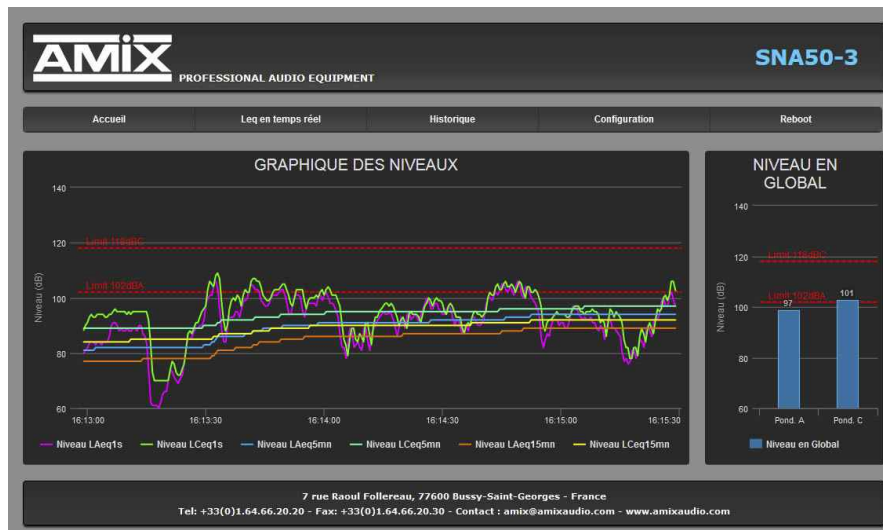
AMIX PROFESSIONAL AUDIO EQUIPMENT

SNA50-3

Accueil | Leq en temps réel | Historique | Configuration | Reboot

GRAPHIQUE DES NIVEAUX

140
120
100
80
60

Niveau (dB)

Limit 118dBC
Limit 102dBA

16:13:00 16:13:30 16:14:00 16:14:30 16:15:00 16:15:30

Niveau LAeq1s
Niveau LCeq1s
Niveau LAeq5mn
Niveau LCeq5mn
Niveau LAeq15mn
Niveau LCeq15mn

NIVEAU EN GLOBAL

140
120
100
80
60

Niveau (dB)

Limit 118dBC
Limit 102dBA

97
101

Pond. A
Pond. C

Niveau en Global

7 rue Raoul Follereau, 77600 Bussy-Saint-Georges - France
Tel: +33(0)1.64.66.20.20 - Fax: +33(0)1.64.66.20.30 - Contact : amix@amixaudio.com - www.amixaudio.com